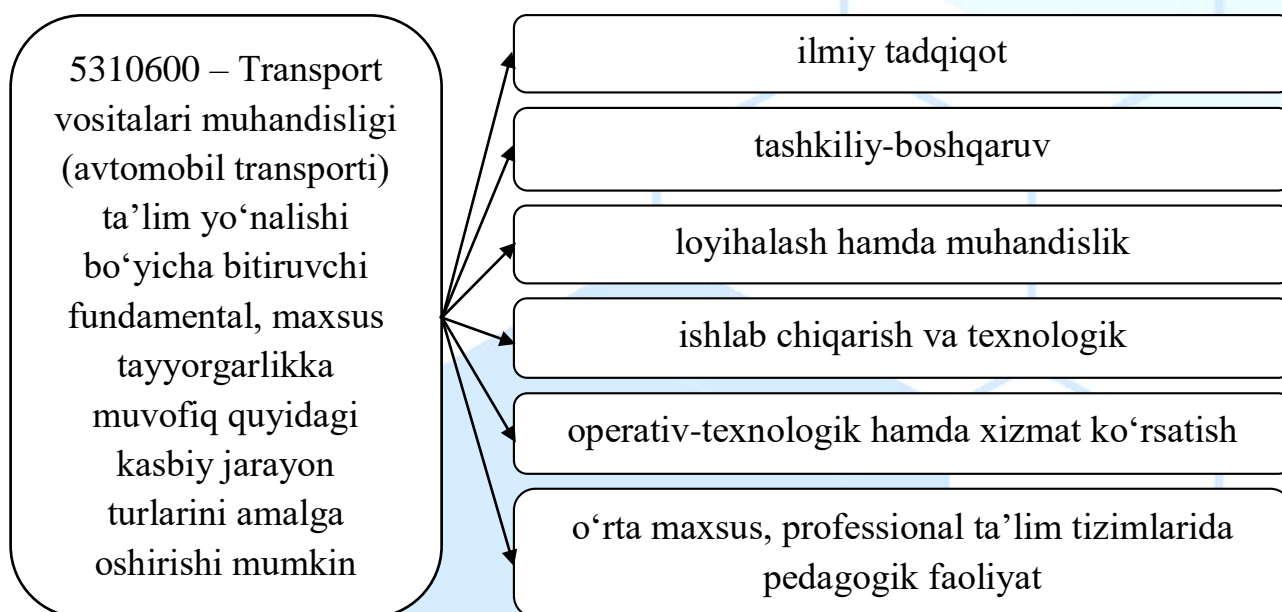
5310600 – Transport vositalari muhandisligi (avtomobil transporti) ta’lim yo‘nalishi bo‘yicha bitiruvchi fundamental, maxsus tayyorgarlikka muvofiq quyidagi kasbiy jarayon turlarini amalga oshirishi mumkin

ilmiy tadqiqot

tashkiliy-boshqaruv

loyihalash hamda muhandislik

ishlab chiqarish va texnologik

operativ-texnologik hamda xizmat ko‘rsatish

o‘rta maxsus, professional ta’lim tizimlarida pedagogik faoliyat